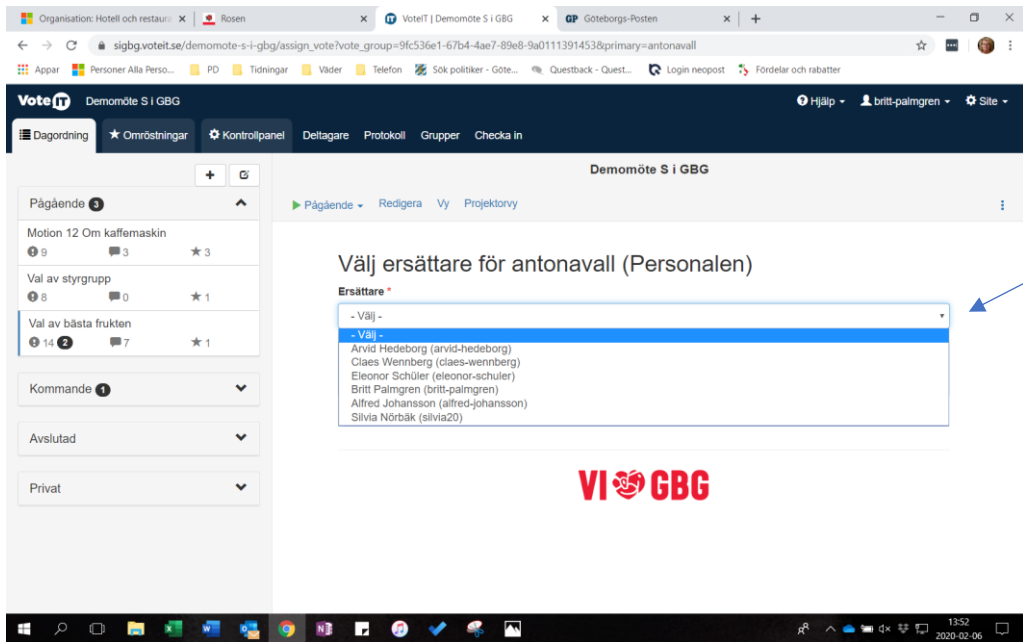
Organisation: Hotell och restaura × Rosen × VoteIT | Demomöte S i GBG × GP Göteborgs-Posten × +

sigbg.voteit.se/demomote-s-i-gbg/assign_vote?vote_group=9fc536e1-67b4-4ae7-89e8-9a0111391453&primary=antonavall

Appar Personer Alla Perso... PD Tidningar Väder Telefon Sök politiker - Göte... Questback - Quest... Login neopost Fördelar och rabatter

VoteIT Demomöte S i GBG

Hjälp britt-palmgren Site

Dagordning Omröstningar Kontrollpanel Deltagare Protokoll Grupper Checka in

Demomöte S i GBG

Pågående 3

Motion 12 Om kaffemaskin
9 3 3

Val av styrgrupp
8 0 1

Val av bästa frukten
14 2 7 1

Kommande 1

Avslutad

Privat

Pågående Redigera Vy Projektorvy

Välj ersättare för antonavall (Personalen)

Ersättare *

- Välj -

- Välj -
Arvid Hedeborg (arvid-hedeborg)
Claes Wennberg (claes-wennberg)
Eleonor Schüler (eleonor-schuler)
Britt Palmgren (britt-palmgren)
Alfred Johansson (alfred-johansson)
Silvia Nörbäk (silvia20)

VI GBG

13:52
2020-02-06